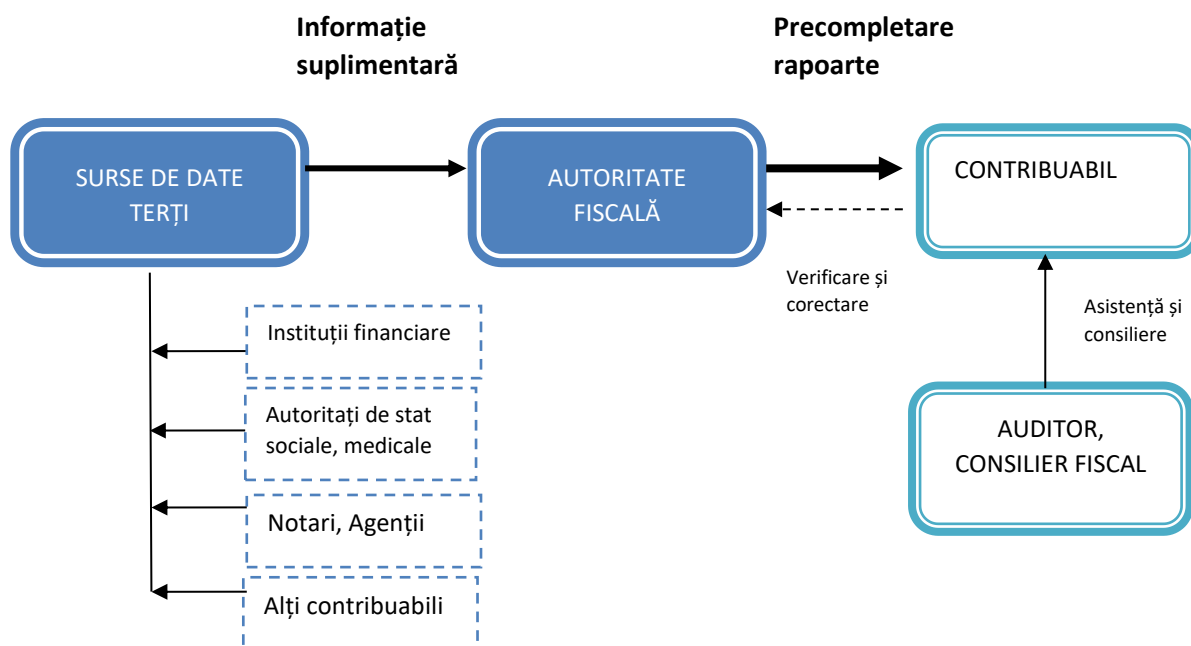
Informație suplimentară

Precompletare rapoarte

SURSE DE DATE TERȚI

AUTORITATE FISCALĂ

CONTRIBUABIL

Verificare și corectare

Asistență și consiliere

Instituții financiare

Autoritați de stat sociale, medicale

Notari, Agenții

Alți contribuabili

AUDITOR, CONSILIER FISCAL